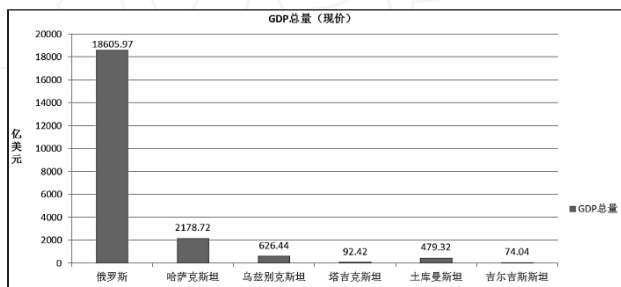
GDP总量（现价）

亿美元

20000
18000
16000
14000
12000
10000
8000
6000
4000
2000
0

18605.97
2178.72
626.44
92.42
479.32
74.04

俄罗斯
哈萨克斯坦
乌兹别克斯坦
塔吉克斯坦
土库曼斯坦
吉尔吉斯斯坦

GDP总量